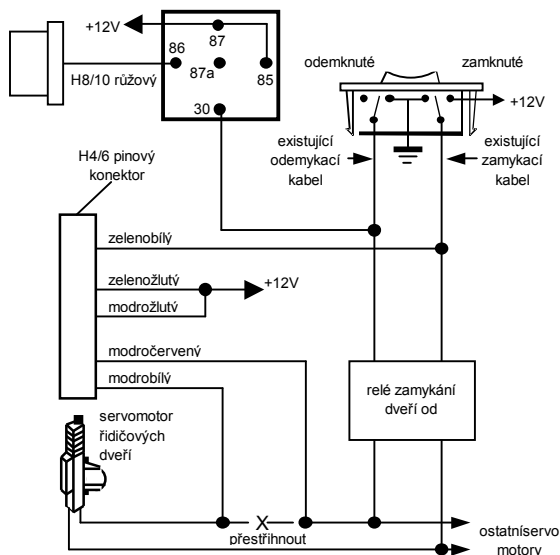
+12V
87
86
87a
85
H8/10 růžový
30
odemknuté
zamknuté
+12V
existující odemykací kabel
existující zamykací kabel
H4/6 pinový konektor
zelenobílý
zelenožlutý
+12V
modrožlutý
modročervený
modrobílý
relé zamykání dveří od
servomotor řidičových dveří
X
přestřihnout
ostatníservo motory